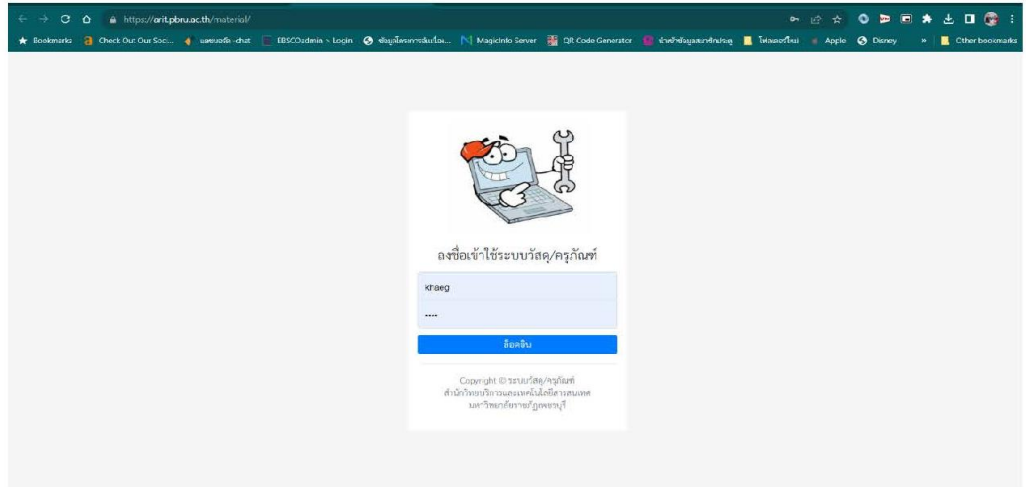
https://arit.pbru.ac.th/material/

Bookmarks  Check Out Our Soc...  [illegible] chat  EBSCOadmin - Login  ข้อมูลโครงการสัมมนา...  MagicInfo Server  QR Code Generator  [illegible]  โฟลเดอร์ใหม่  Apple  Disney  »  Other bookmarks

ลงชื่อเข้าใช้ระบบวัสดุ/ครุภัณฑ์

Khaeg

----

ล็อคอิน

Copyright © ระบบวัสดุ/ครุภัณฑ์
สำนักวิทยบริการและเทคโนโลยีสารสนเทศ
มหาวิทยาลัยราชภัฏเพชรบุรี